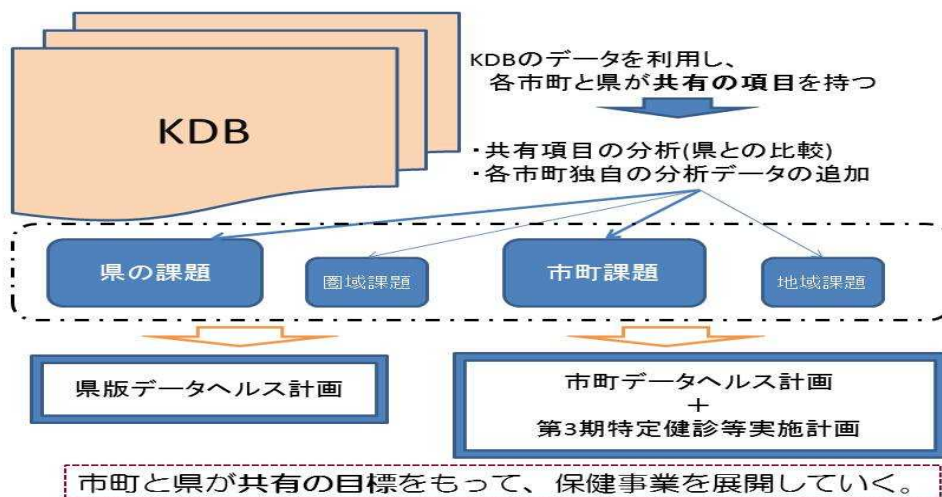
KDB

KDBのデータを利用し、
各市町と県が共有の項目を持つ

・共有項目の分析(県との比較)
・各市町独自の分析データの追加

県の課題

圏域課題

市町課題

地域課題

県版データヘルス計画

市町データヘルス計画
+
第3期特定健診等実施計画

市町と県が共有の目標をもって、保健事業を展開していく。